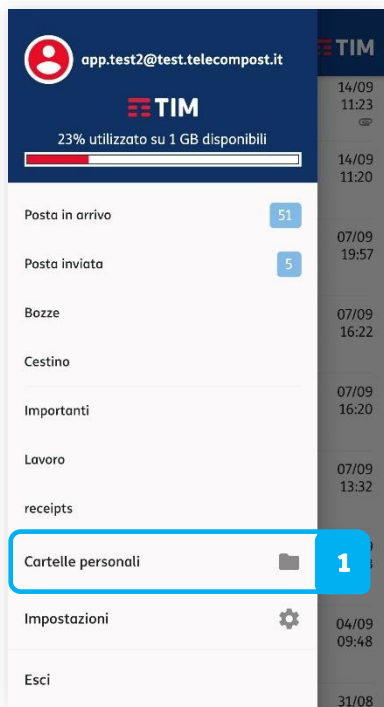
app.test2@test.telecompost.it

TIM

23% utilizzato su 1 GB disponibili

Posta in arrivo 51

Posta inviata 5

Bozze

Cestino

Importanti

Lavoro

receipts

Cartelle personali

1

Impostazioni

Esci

TIM

14/09
11:23

14/09
11:20

07/09
19:57

07/09
16:22

07/09
16:20

07/09
13:32

04/09
09:48

31/08